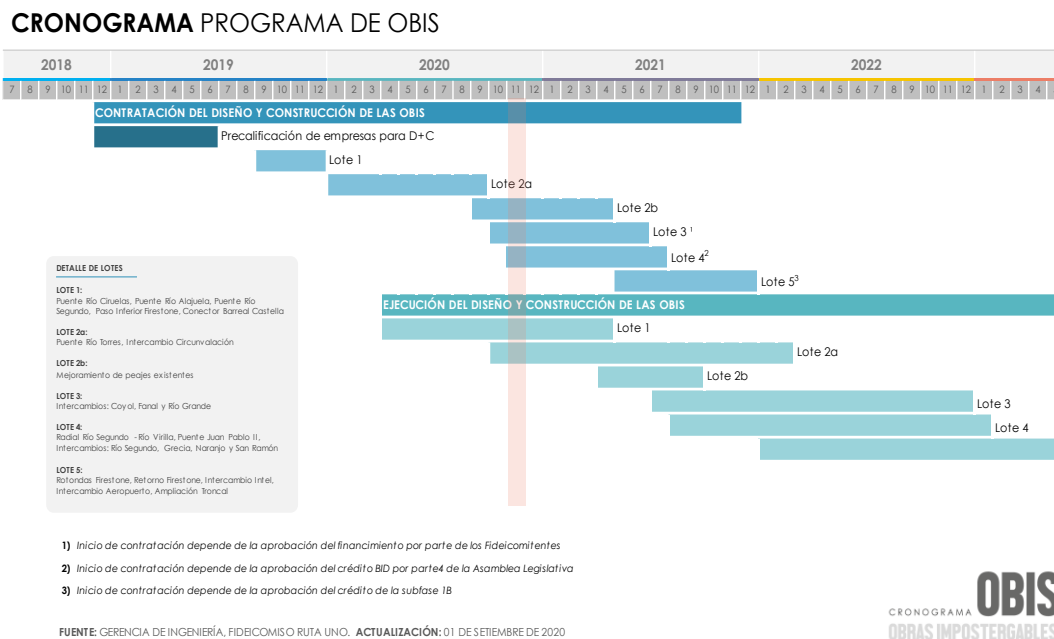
**CRONOGRAMA** PROGRAMA DE OBIS

| 2018 | 2019 | 2020 | 2021 | 2022 |
|---|---|---|---|---|

7 8 9 10 11 12 | 1 2 3 4 5 6 7 8 9 10 11 12 | 1 2 3 4 5 6 7 8 9 10 11 12 | 1 2 3 4 5 6 7 8 9 10 11 12 | 1 2 3 4 5 6 7 8 9 10 11 12 | 1 2 3 4

CONTRATACIÓN DEL DISEÑO Y CONSTRUCCIÓN DE LAS OBIS

Precalificación de empresas para D+C

Lote 1

Lote 2a

Lote 2b

Lote 3 $^1$

Lote 4$^2$

Lote 5$^3$

EJECUCIÓN DEL DISEÑO Y CONSTRUCCIÓN DE LAS OBIS

Lote 1

Lote 2a

Lote 2b

Lote 3

Lote 4

DETALLE DE LOTES

LOTE 1:
Puente Río Ciruelas, Puente Río Alajuela, Puente Río Segundo, Paso Inferior Firestone, Conector Barreal Castella

LOTE 2a:
Puente Río Torres, Intercambio Circunvalación

LOTE 2b:
Mejoramiento de peajes existentes

LOTE 3:
Intercambios: Coyol, Fanal y Río Grande

LOTE 4:
Radial Río Segundo - Río Virilla, Puente Juan Pablo II, Intercambios: Río Segundo, Grecia, Naranjo y San Ramón

LOTE 5:
Rotondas Firestone, Retorno Firestone, Intercambio Intel, Intercambio Aeropuerto, Ampliación Troncal

1) Inicio de contratación depende de la aprobación del financimiento por parte de los Fideicomitentes

2) Inicio de contratación depende de la aprobación del crédito BID por parte4 de la Asamblea Legislativa

3) Inicio de contratación depende de la aprobación del crédito de la subfase 1B

CRONOGRAMA OBIS
OBRAS IMPOSTERGABLES

FUENTE: GERENCIA DE INGENIERÍA, FIDEICOMISO RUTA UNO. ACTUALIZACIÓN: 01 DE SETIEMBRE DE 2020